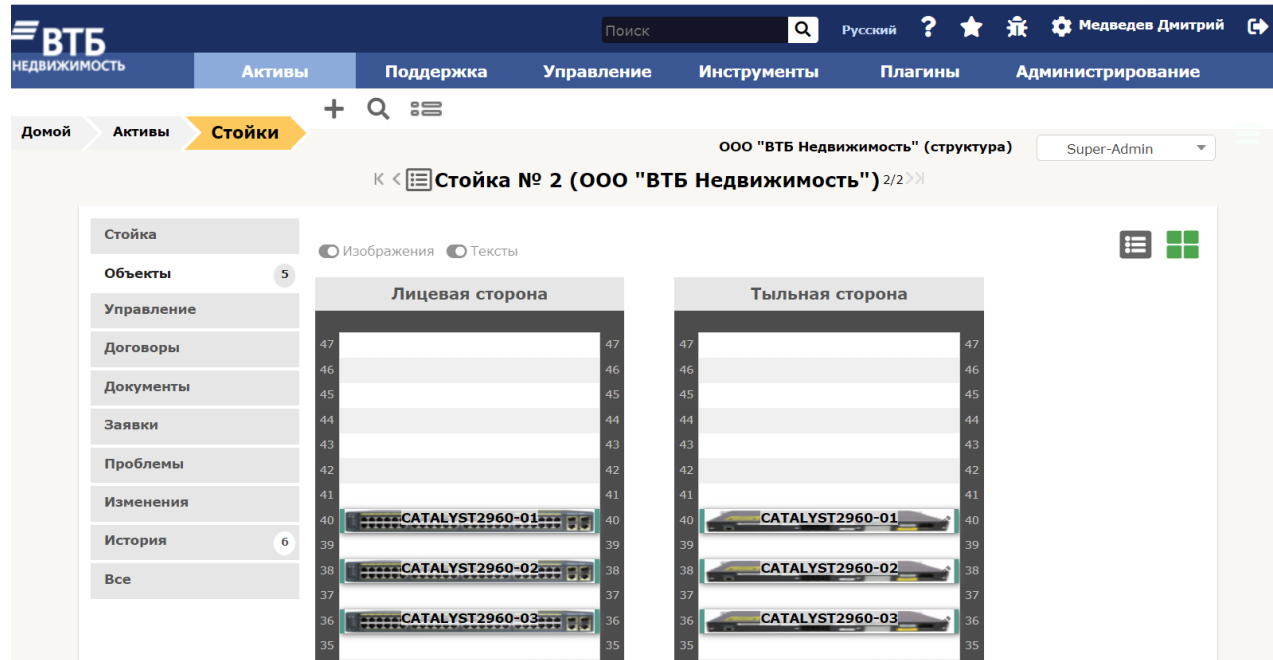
ВТБ
НЕДВИЖИМОСТЬ

Поиск

Русский ? Медведев Дмитрий

Активы Поддержка Управление Инструменты Плагины Администрирование

Домой Активы Стойки

ООО "ВТБ Недвижимость" (структура) Super-Admin

Стойка № 2 (ООО "ВТБ Недвижимость") 2/2

Стойка
Объекты 5
Управление
Договоры
Документы
Заявки
Проблемы
Изменения
История 6
Все

Изображения Тексты

Лицевая сторона

| 47 | | 47 |
|---|---|---|
| 46 | | 46 |
| 45 | | 45 |
| 44 | | 44 |
| 43 | | 43 |
| 42 | | 42 |
| 41 | | 41 |
| 40 | CATALYST2960-01 | 40 |
| 39 | | 39 |
| 38 | CATALYST2960-02 | 38 |
| 37 | | 37 |
| 36 | CATALYST2960-03 | 36 |
| 35 | | 35 |

Тыльная сторона

| 47 | | 47 |
|---|---|---|
| 46 | | 46 |
| 45 | | 45 |
| 44 | | 44 |
| 43 | | 43 |
| 42 | | 42 |
| 41 | | 41 |
| 40 | CATALYST2960-01 | 40 |
| 39 | | 39 |
| 38 | CATALYST2960-02 | 38 |
| 37 | | 37 |
| 36 | CATALYST2960-03 | 36 |
| 35 | | 35 |